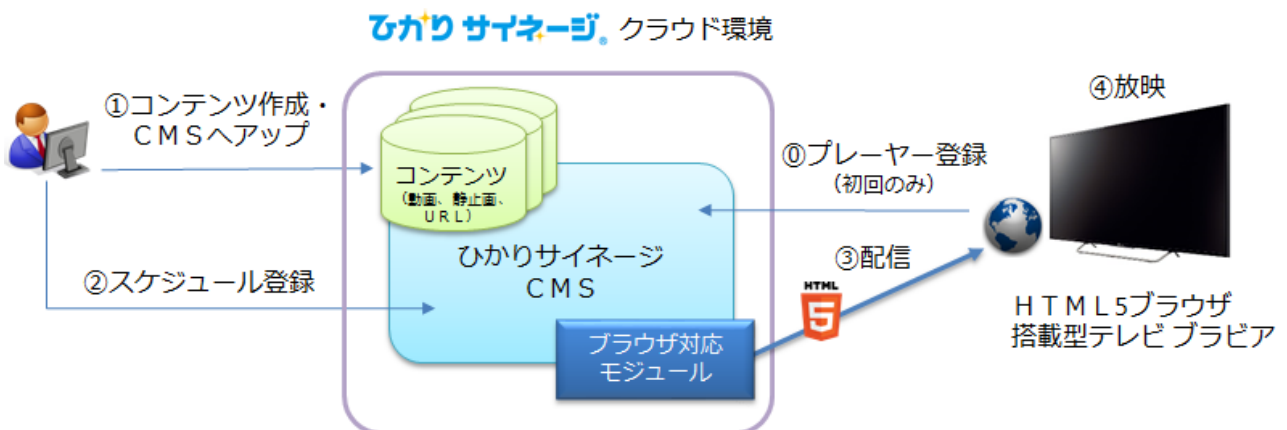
ひかりサイネージ クラウド環境

①コンテンツ作成・ＣＭＳへアップ

コンテンツ
（動画、静止画、ＵＲＬ）

ひかりサイネージ
ＣＭＳ

ブラウザ対応
モジュール

②スケジュール登録

⓪プレーヤー登録
（初回のみ）

③配信

HTML 5

④放映

ＨＴＭＬ5ブラウザ
搭載型テレビ ブラビア